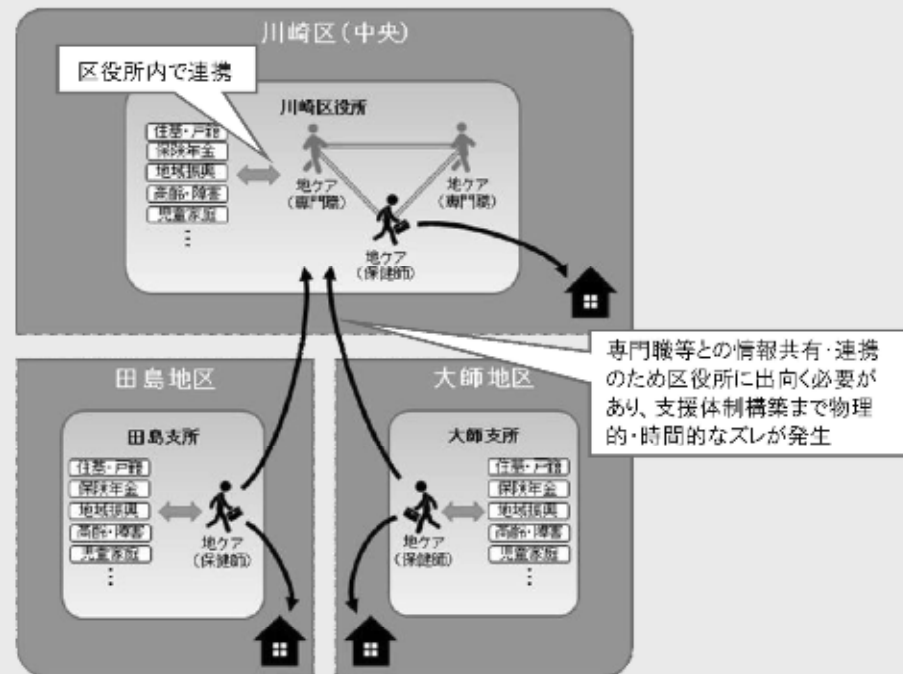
川崎区（中央）

区役所内で連携

川崎区役所

住基・戸籍
保険年金
地域振興
高齢・障害
児童家庭
⋮

地ケア
（専門職）

地ケア
（専門職）

地ケア
（保健師）

専門職等との情報共有・連携のため区役所に出向く必要があり、支援体制構築まで物理的・時間的なズレが発生

田島地区

田島支所

住基・戸籍
保険年金
地域振興
高齢・障害
児童家庭
⋮

地ケア
（保健師）

大師地区

大師支所

住基・戸籍
保険年金
地域振興
高齢・障害
児童家庭
⋮

地ケア
（保健師）